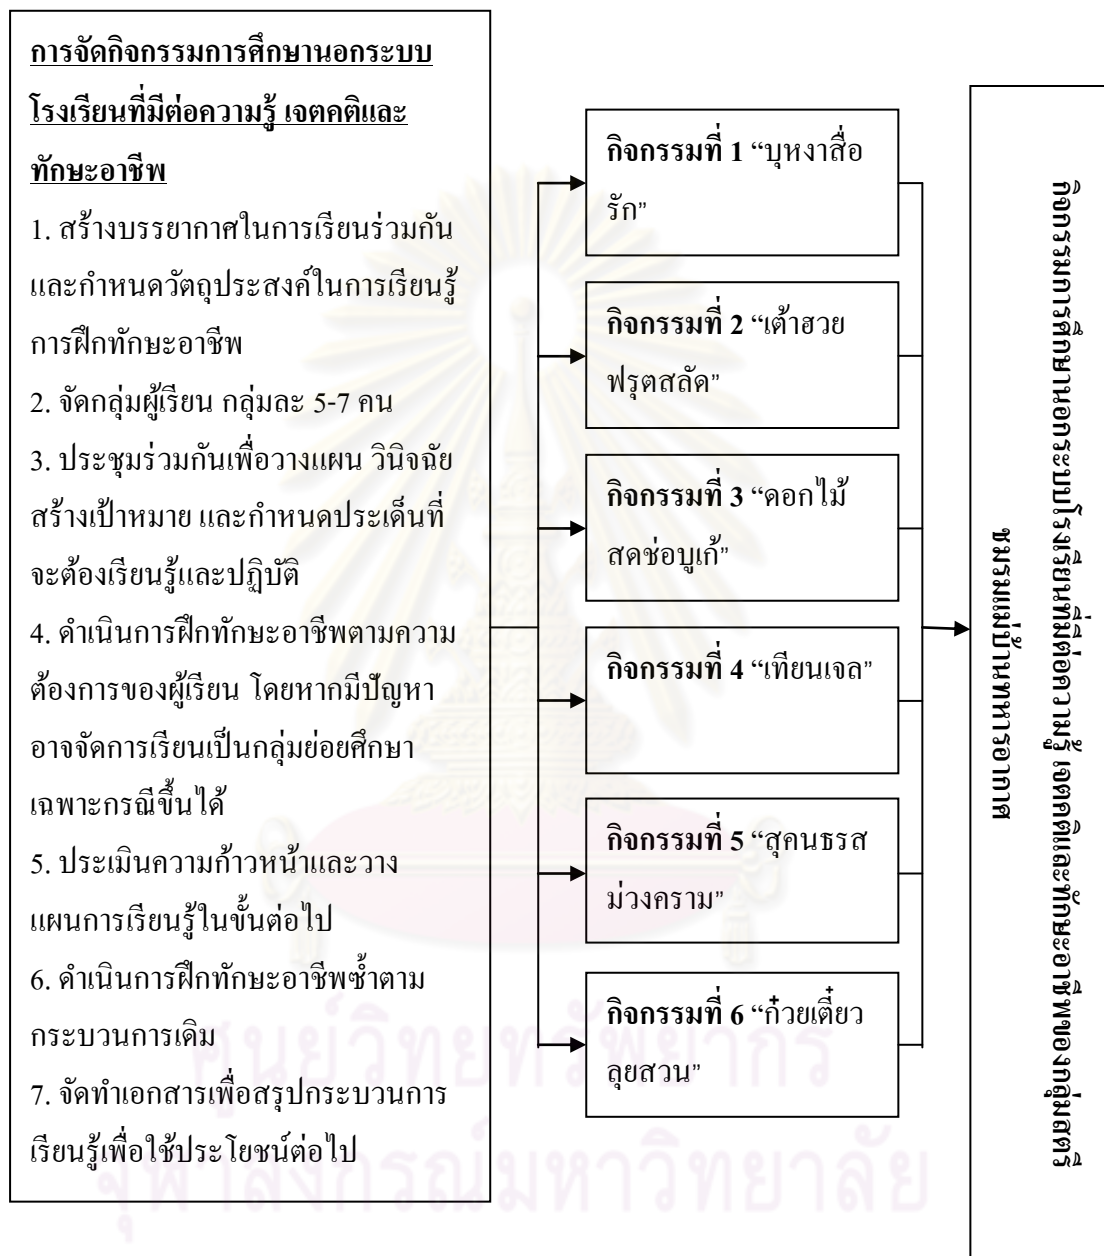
การจัดกิจกรรมการศึกษานอกระบบโรงเรียนที่มีต่อความรู้ เจตคติและทักษะอาชีพ

1. สร้างบรรยากาศในการเรียนร่วมกัน และกำหนดวัตถุประสงค์ในการเรียนรู้การฝึกทักษะอาชีพ
2. จัดกลุ่มผู้เรียน กลุ่มละ 5-7 คน
3. ประชุมร่วมกันเพื่อวางแผน วินิจฉัย สร้างเป้าหมาย และกำหนดประเด็นที่จะต้องเรียนรู้และปฏิบัติ
4. ดำเนินการฝึกทักษะอาชีพตามความต้องการของผู้เรียน โดยหากมีปัญหาอาจจัดการเรียนเป็นกลุ่มย่อยศึกษาเฉพาะกรณีขึ้นได้
5. ประเมินความก้าวหน้าและวางแผนการเรียนรู้ในขั้นต่อไป
6. ดำเนินการฝึกทักษะอาชีพซ้ำตามกระบวนการเดิม
7. จัดทำเอกสารเพื่อสรุปกระบวนการเรียนรู้เพื่อใช้ประโยชน์ต่อไป

กิจกรรมที่ 1 "บุหงาสื่อรัก"

กิจกรรมที่ 2 "เต้าฮวยฟรุตสลัด"

กิจกรรมที่ 3 "ดอกไม้สดช่อบูเก้"

กิจกรรมที่ 4 "เทียนเจล"

กิจกรรมที่ 5 "สุคนธรสม่วงคราม"

กิจกรรมที่ 6 "ก๋วยเตี๋ยวลุยสวน"

กิจกรรมการศึกษานอกระบบโรงเรียนที่มีต่อความรู้ เจตคติและทักษะอาชีพของกลุ่มสตรีชมรมแม่บ้านทหารอากาศ

ศูนย์วิทยทรัพยากร จุฬาลงกรณ์มหาวิทยาลัย